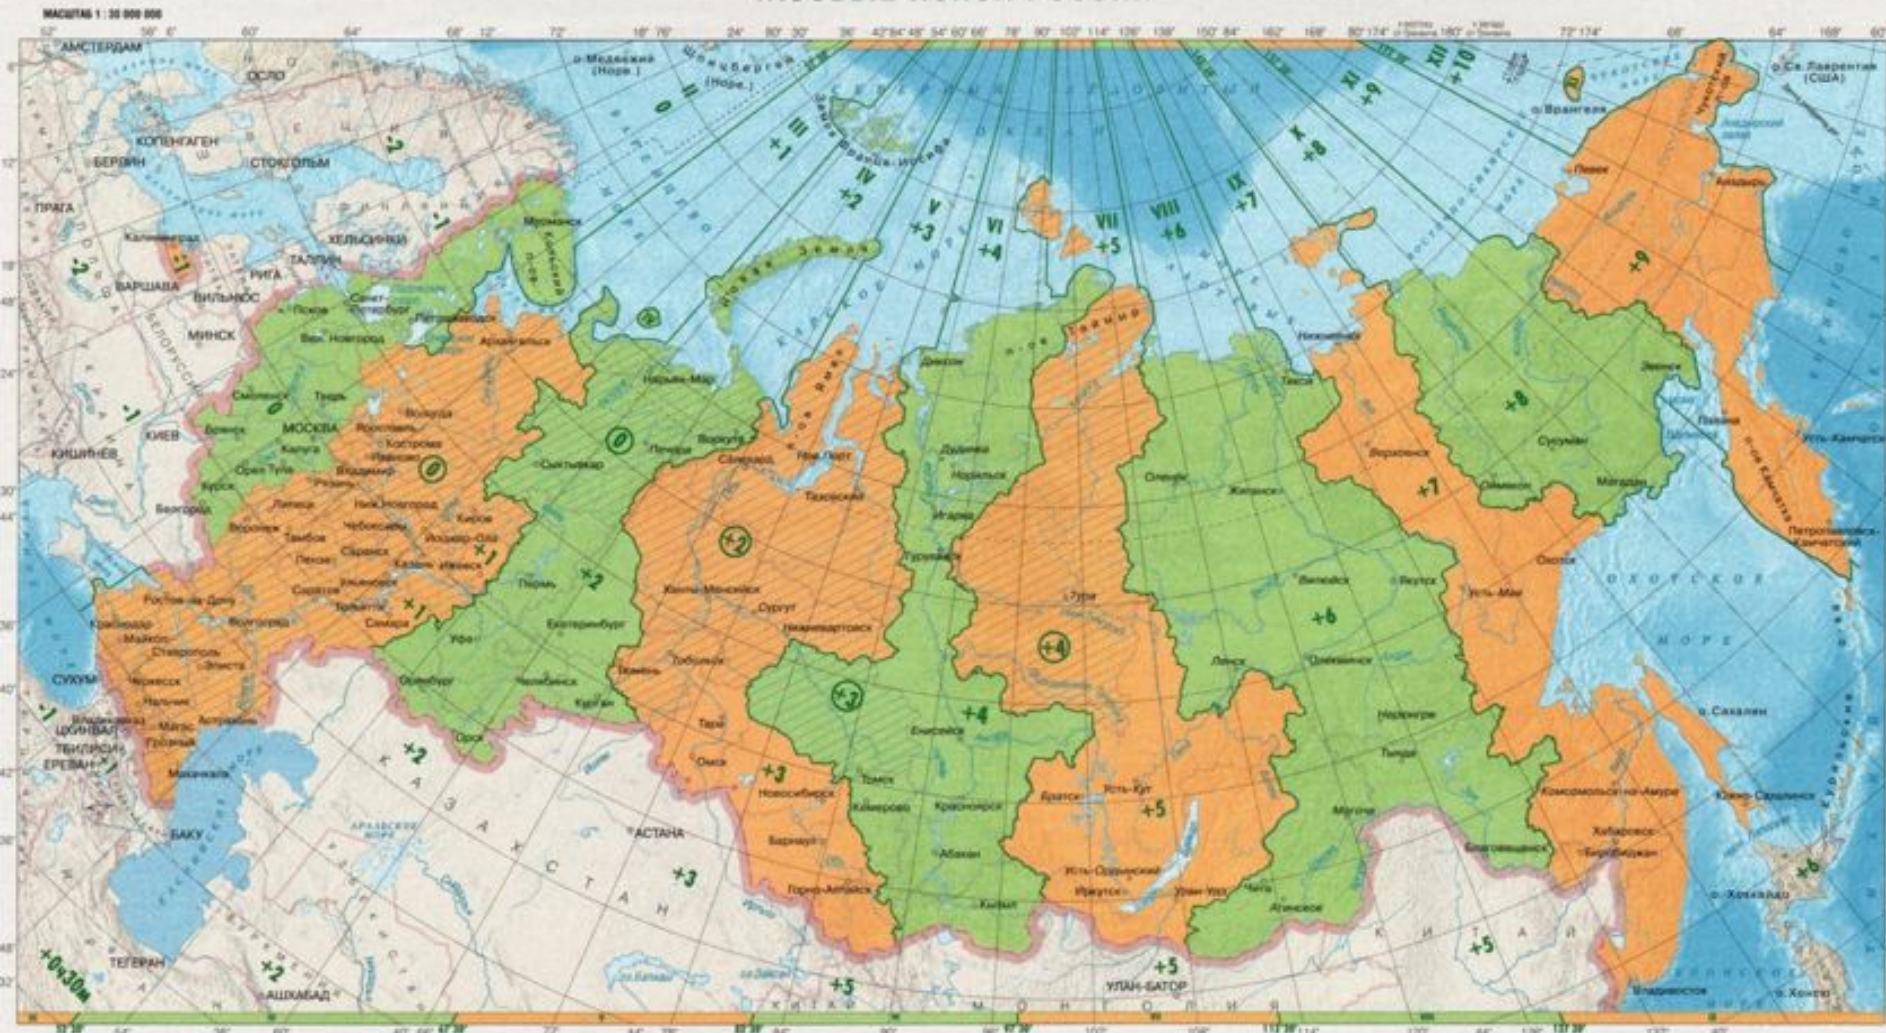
МАСШТАБ 1 : 30 000 000

АМСТЕРДАМ
ОСЛО
КОПЕНГАГЕН
БЕРЛИН
СТОКГОЛЬМ
ПРАГА
Калининград
+1
ХЕЛЬСИНКИ
ТАЛЛИН
РИГА
ВАРШАВА
ВИЛЬНЮС
МИНСК
КИЕВ
КИШИНЕВ
-1
-2
-1
0
Мурманск
Псков
Санкт-Петербург
Петрозаводск
Вел. Новгород
Архангельск
Смоленск
Тверь
МОСКВА
Брянск
Калуга
Вологда
Ярославль
Кострома
Иваново
Владимир
Орел
Тула
Рязань
Курск
Белгород
Воронеж
Липецк
Тамбов
Пенза
Саратов
Ниж. Новгород
Чебоксары
Йошкар-Ола
Киров
Ижевск
Казань
Ульяновск
Тольятти
Самара
Ростов-на-Дону
Волгоград
Краснодар
Майкоп
Ставрополь
Элиста
Черкесск
Нальчик
Владикавказ
Магас
Грозный
Астрахань
Махачкала
СУХУМИ
ЦХИНВАЛ
ТБИЛИСИ
ЕРЕВАН
БАКУ
ТЕГЕРАН
АШХАБАД
+0ч30м
+1
+2
0
Сыктывкар
Печора
Воркута
Нарьян-Мар
Пермь
Уфа
Екатеринбург
Челябинск
Оренбург
Курган
Орск
+2
Салехард
Надым
Тазовский
Ханты-Мансийск
Сургут
Нижневартовск
Тобольск
Тюмень
Тара
Омск
+2
+3
Новосибирск
Барнаул
Горно-Алтайск
Томск
Кемерово
Енисейск
Красноярск
Абакан
Кызыл
+3
+4
Диксон
Дудинка
Норильск
Игарка
Туруханск
Тура
п-ов Таймыр
+4
Братск
Усть-Кут
Усть-Ордынский
Иркутск
Улан-Удэ
Чита
Агинское
+5
Оленёк
Жиганск
Вилюйск
Якутск
Ленск
Олекминск
Нерюнгри
Тында
Могоча
Благовещенск
Тикси
+6
Верхоянск
Оймякон
Усть-Мая
Охотск
+7
Сусуман
Магадан
Зырянка
+8
Певек
Анадырь
+9
Палана
п-ов Камчатка
Усть-Камчатск
Петропавловск-Камчатский
Комсомольск-на-Амуре
Хабаровск
Биробиджан
Южно-Сахалинск
о. Сахалин
Владивосток
о. Хоккайдо
о. Врангеля
о. Св. Лаврентия (США)
о. Медвежий (Норв.)
Шпицберген (Норв.)
Земля Франца-Иосифа
Новая Земля
п-ов Ямал
0
II
I
III
+1
IV
+2
V
+3
VI
+4
VII
+5
VIII
+6
IX
+7
X
+8
XI
+9
XII
+10
ОХОТСКОЕ МОРЕ
КАЗАХСТАН
АСТАНА
АРАЛЬСКОЕ МОРЕ
+2
+3
КИТАЙ
+5
МОНГОЛИЯ
УЛАН-БАТОР
+5
+6
+8